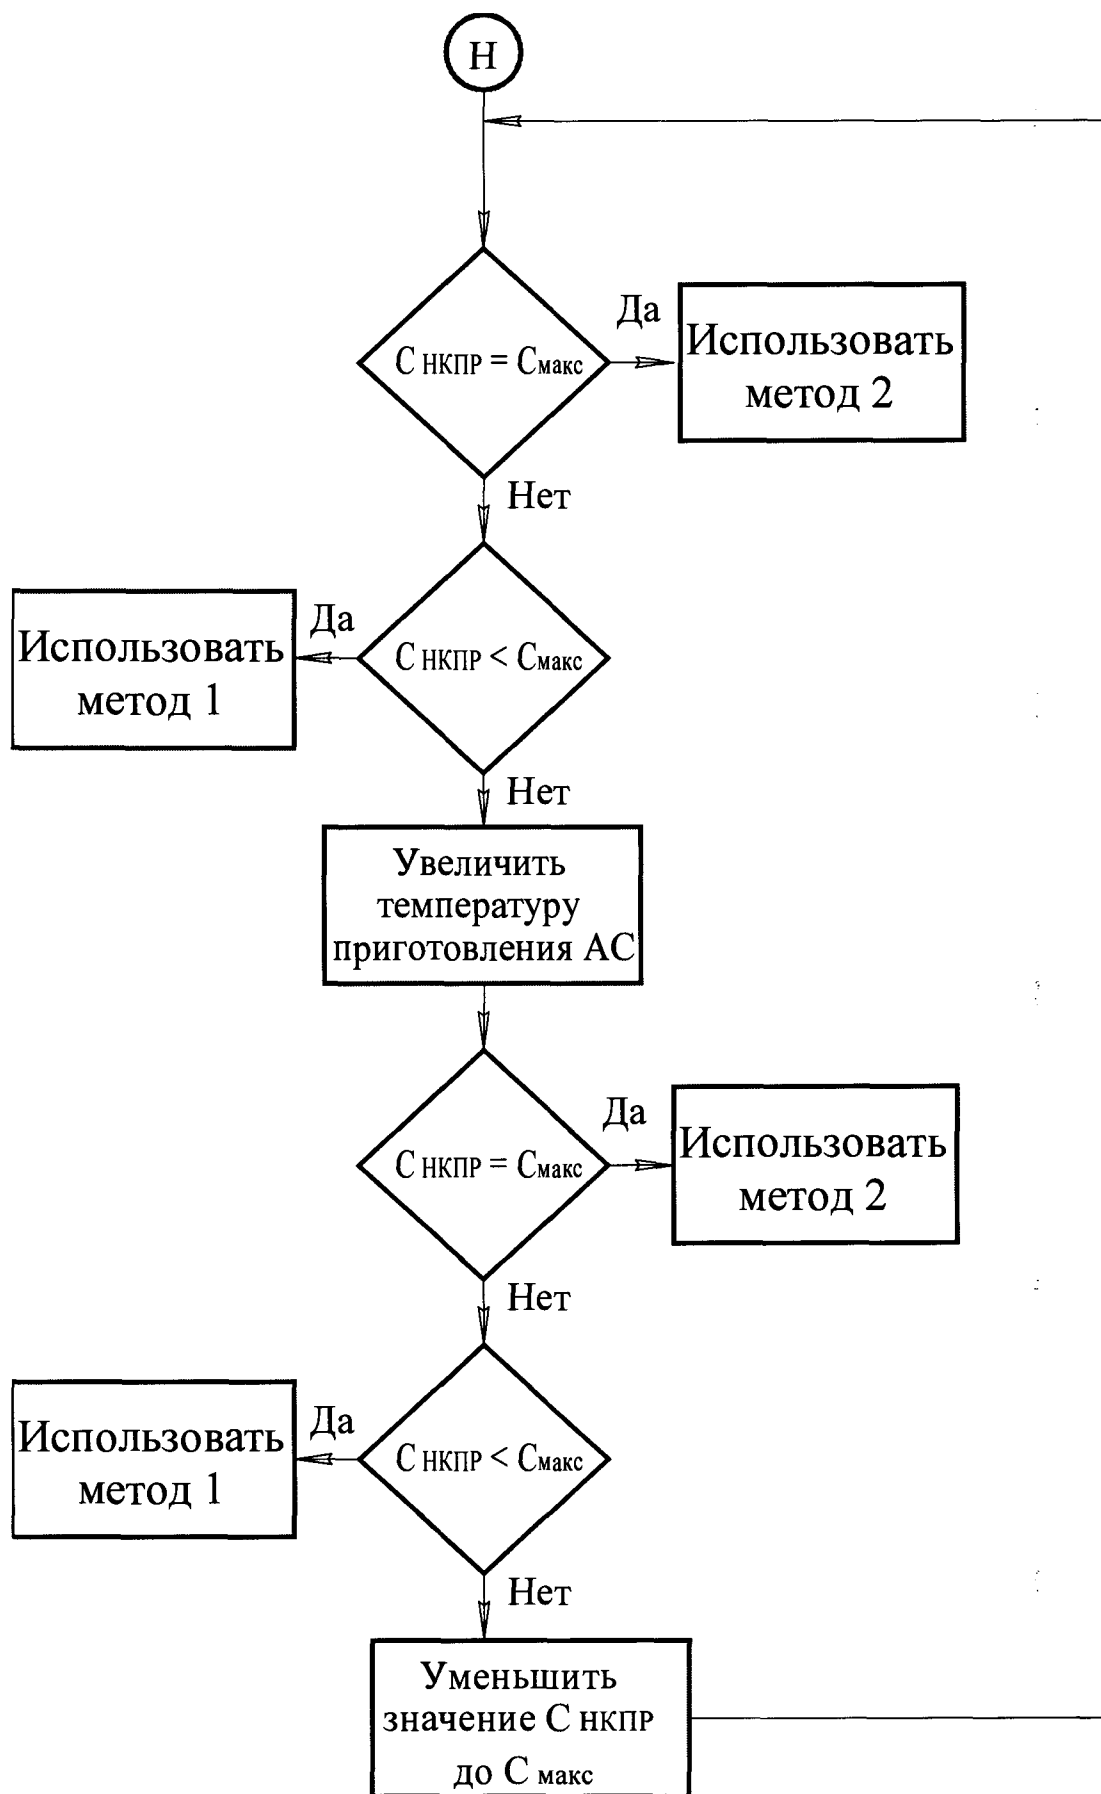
Н

С НКПР = Смакс

Да

Использовать метод 2

Нет

Использовать метод 1

Да

С НКПР < Смакс

Нет

Увеличить температуру приготовления АС

С НКПР = Смакс

Да

Использовать метод 2

Нет

Использовать метод 1

Да

С НКПР < Смакс

Нет

Уменьшить значение С НКПР до С макс